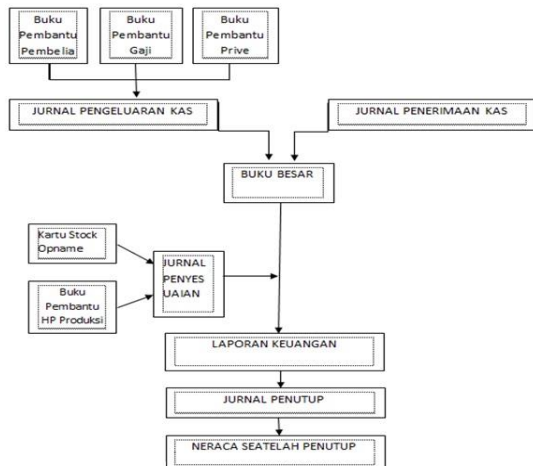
Buku Pembantu Pembelia

Buku Pembantu Gaji

Buku Pembantu Prive

JURNAL PENGELUARAN KAS

JURNAL PENERIMAAN KAS

BUKU BESAR

Kartu Stock Opname

Buku Pembantu HP Produksi

JURNAL PENYES UAIAN

LAPORAN KEUANGAN

JURNAL PENUTUP

NERACA SEATELAH PENUTUP